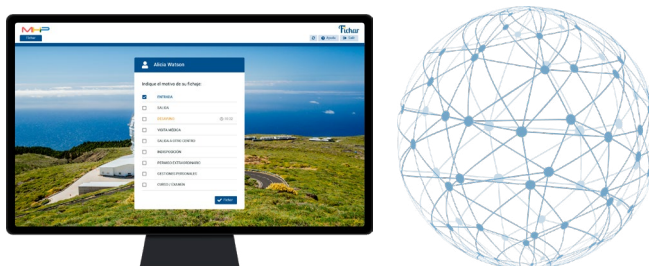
MHP

Fichar

Alicia Watson

Indique el motivo de su fichaje:

ENTRADA

SALIDA

DESAYUNO

VISITA MÉDICA

SALIDA (OTRO CENTRO)

INDISPOSICIÓN

JORNADA EXTRAORDINARIA

GESTIONES PERSONALES

OTROS / COMIDA

Fichar